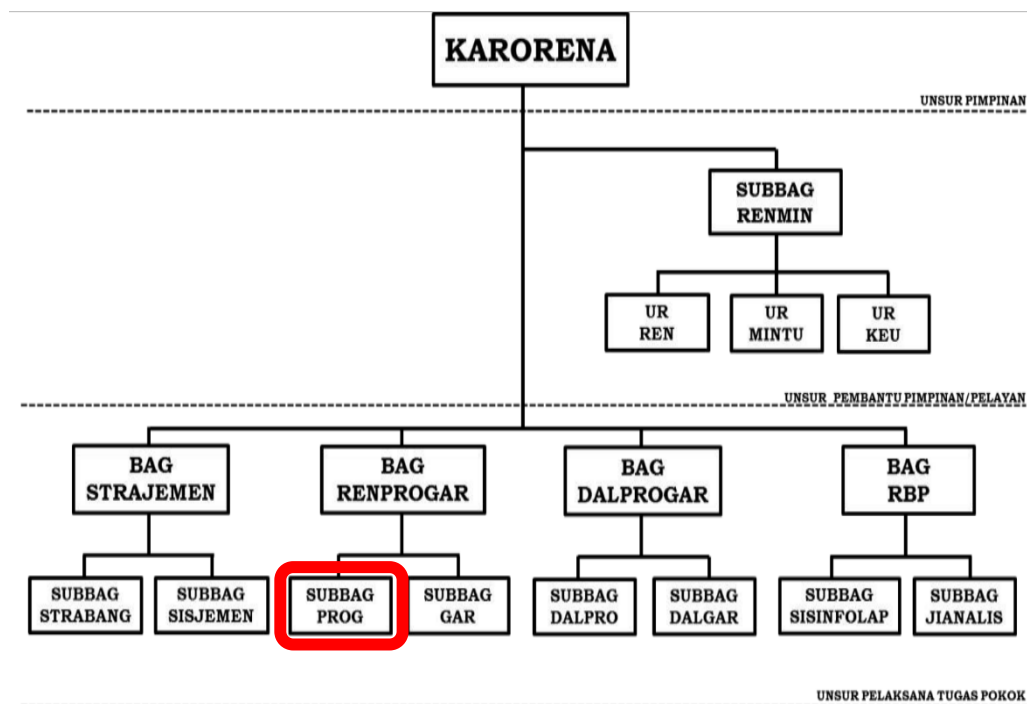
KARORENA

UNSUR PIMPINAN

SUBBAG RENMIN

UR REN

UR MINTU

UR KEU

UNSUR PEMBANTU PIMPINAN/PELAYAN

BAG STRAJEMEN

BAG RENPROGAR

BAG DALPROGAR

BAG RBP

SUBBAG STRABANG

SUBBAG SISJEMEN

SUBBAG PROG

SUBBAG GAR

SUBBAG DALPRO

SUBBAG DALGAR

SUBBAG SISINFOLAP

SUBBAG JIANALIS

UNSUR PELAKSANA TUGAS POKOK